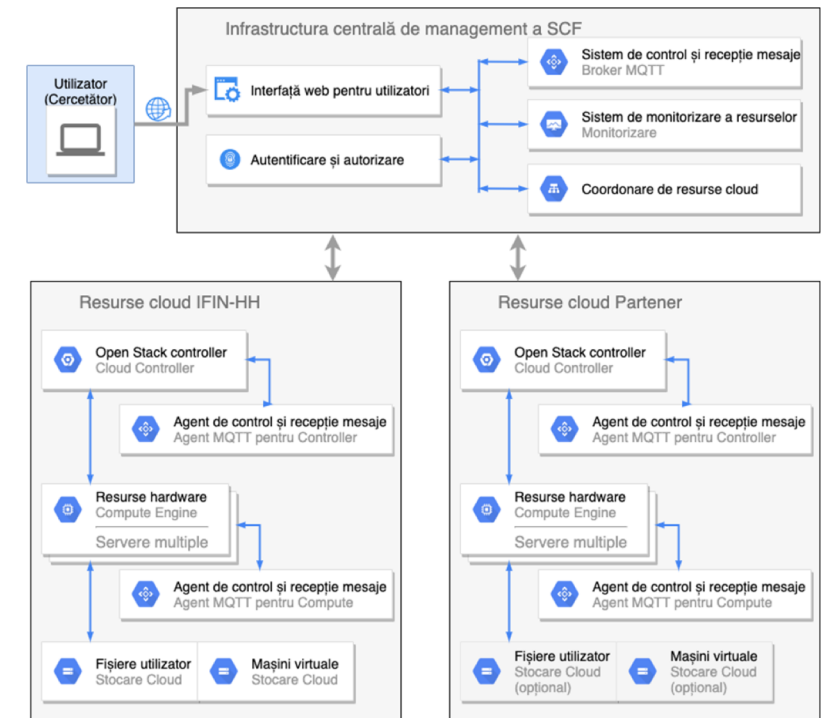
Infrastructura centrală de management a SCF

Utilizator (Cercetător)

Interfață web pentru utilizatori

Autentificare și autorizare

Sistem de control și recepție mesaje
Broker MQTT

Sistem de monitorizare a resurselor
Monitorizare

Coordonare de resurse cloud

Resurse cloud IFIN-HH

Open Stack controller
Cloud Controller

Agent de control și recepție mesaje
Agent MQTT pentru Controller

Resurse hardware
Compute Engine
Servere multiple

Agent de control și recepție mesaje
Agent MQTT pentru Compute

Fișiere utilizator
Stocare Cloud

Mașini virtuale
Stocare Cloud

Resurse cloud Partener

Open Stack controller
Cloud Controller

Agent de control și recepție mesaje
Agent MQTT pentru Controller

Resurse hardware
Compute Engine
Servere multiple

Agent de control și recepție mesaje
Agent MQTT pentru Compute

Fișiere utilizator
Stocare Cloud
(opțional)

Mașini virtuale
Stocare Cloud
(opțional)